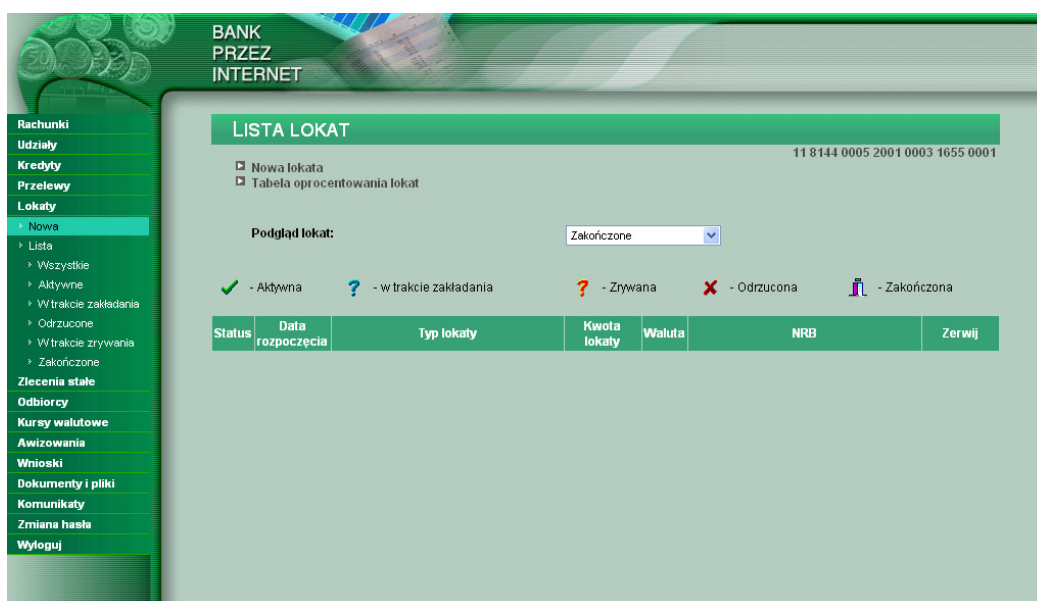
BANK
PRZEZ
INTERNET

Rachunki
Udziały
Kredyty
Przelewy
Lokaty
Nowa
Lista
Wszystkie
Aktywne
W trakcie zakładania
Odrzucone
W trakcie zrywania
Zakończone
Zlecenia stałe
Odbiorcy
Kursy walutowe
Awizowania
Wnioski
Dokumenty i pliki
Komunikaty
Zmiana hasła
Wyloguj

LISTA LOKAT

11 8144 0005 2001 0003 1655 0001

Nowa lokata
Tabela oprocentowania lokat

Podgląd lokat: Zakończone

- Aktywna ? - w trakcie zakładania ? - Zrywana - Odrzucona - Zakończona

| Status | Data rozpoczęcia | Typ lokaty | Kwota lokaty | Waluta | NRB | Zerwij |
|---|---|---|---|---|---|---|